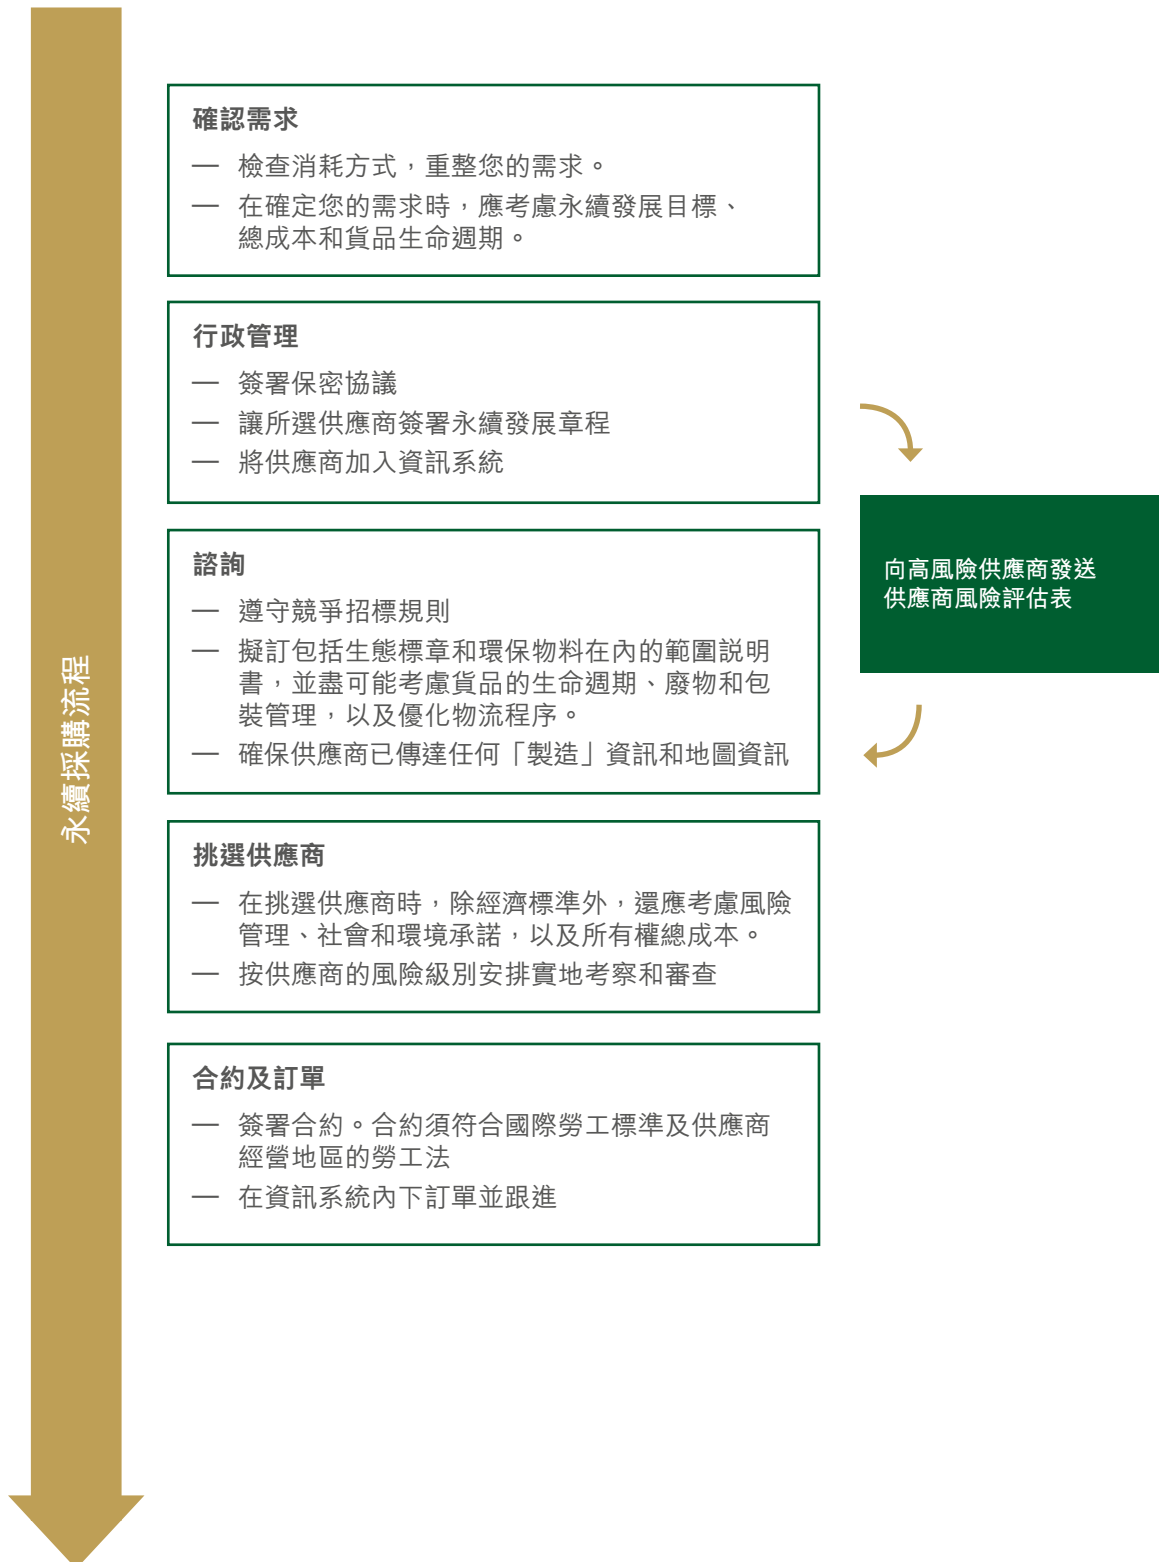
永續採購流程

確認需求

— 檢查消耗方式，重整您的需求。
— 在確定您的需求時，應考慮永續發展目標、總成本和貨品生命週期。

行政管理

— 簽署保密協議
— 讓所選供應商簽署永續發展章程
— 將供應商加入資訊系統

向高風險供應商發送供應商風險評估表

諮詢

— 遵守競爭招標規則
— 擬訂包括生態標章和環保物料在內的範圍説明書，並盡可能考慮貨品的生命週期、廢物和包裝管理，以及優化物流程序。
— 確保供應商已傳達任何「製造」資訊和地圖資訊

挑選供應商

— 在挑選供應商時，除經濟標準外，還應考慮風險管理、社會和環境承諾，以及所有權總成本。
— 按供應商的風險級別安排實地考察和審查

合約及訂單

— 簽署合約。合約須符合國際勞工標準及供應商經營地區的勞工法
— 在資訊系統內下訂單並跟進